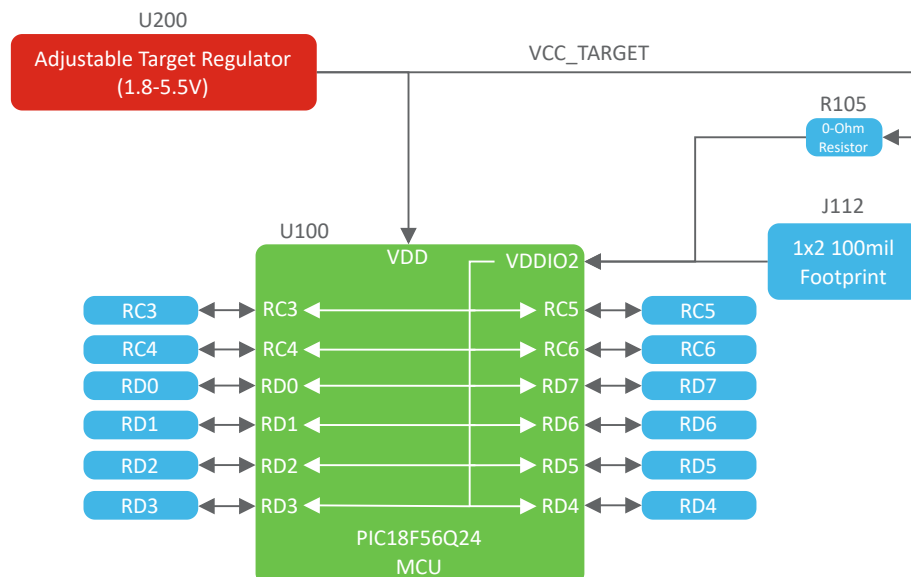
U200

Adjustable Target Regulator (1.8-5.5V)

VCC_TARGET

R105

0-Ohm Resistor

J112

1x2 100mil Footprint

U100

VDD

VDDIO2

RC3
RC3
RC5
RC5

RC4
RC4
RC6
RC6

RD0
RD0
RD7
RD7

RD1
RD1
RD6
RD6

RD2
RD2
RD5
RD5

RD3
RD3
RD4
RD4

PIC18F56Q24 MCU